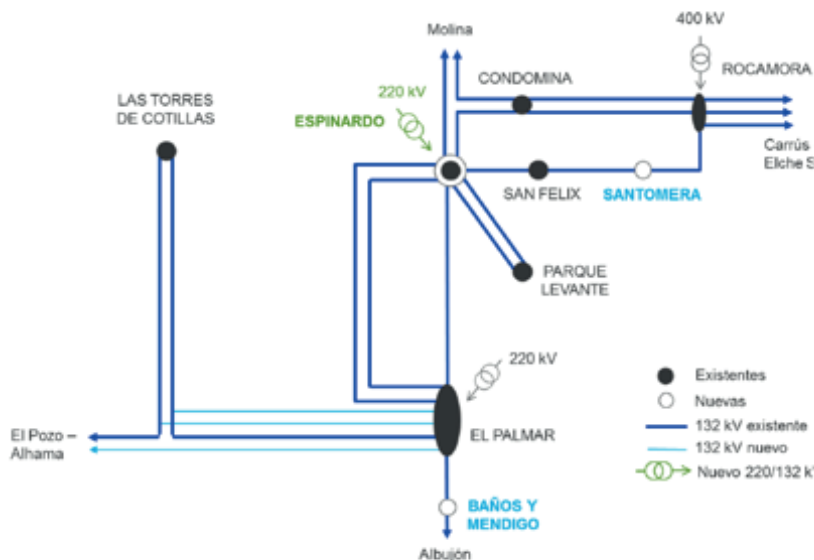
Molina

400 kV

ROCAMORA

CONDOMINA

220 kV

ESPINARDO

LAS TORRES DE COTILLAS

Carrús

Elche S

SAN FELIX

SANTOMERA

PARQUE LEVANTE

220 kV

Existentes

Nuevas

132 kV existente

132 kV nuevo

Nuevo 220/132 kV

El Pozo – Alhama

EL PALMAR

BAÑOS Y MENDIGO

Albujón